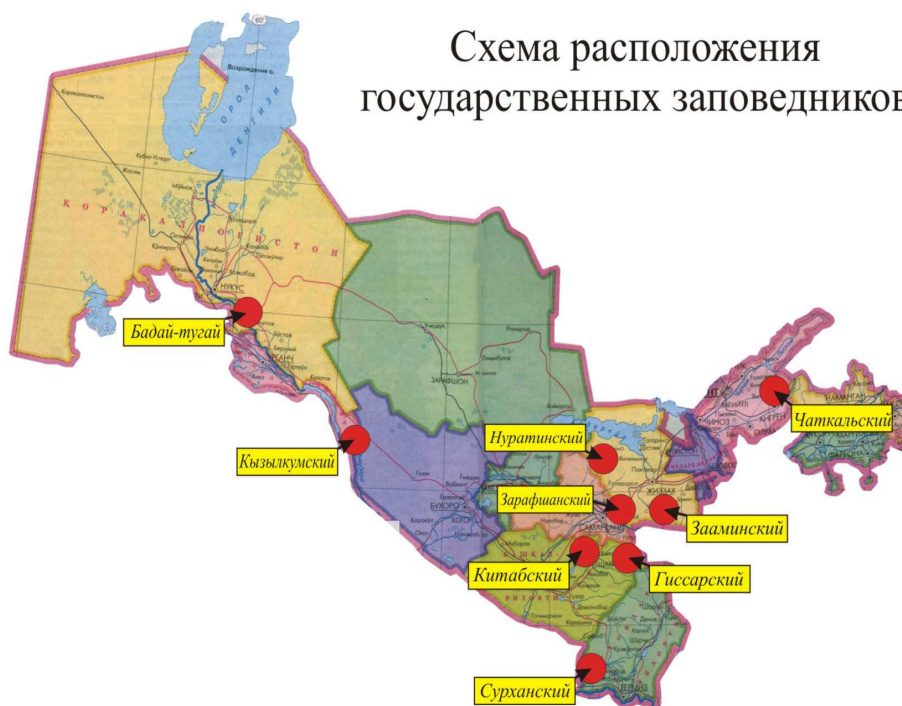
Схема расположения государственных заповедников

60°
Возрождение о.
ОРОЛ ДЕНГИЗИ
ҚОРАҚАЛПОҒИСТОН
НУКУС
ЗАРАФШОН
БУХОРО
КОГОН
САМАРҚАНД
ЖИЗЗАХ
НАМАНГАН
АНГРЕН
ҚАШҚАДАРЁ ВИЛОЯТИ

Бадай-тугай
Кызылкумский
Нуратинский
Зарафшанский
Зааминский
Китабский
Гиссарский
Чаткальский
Сурханский